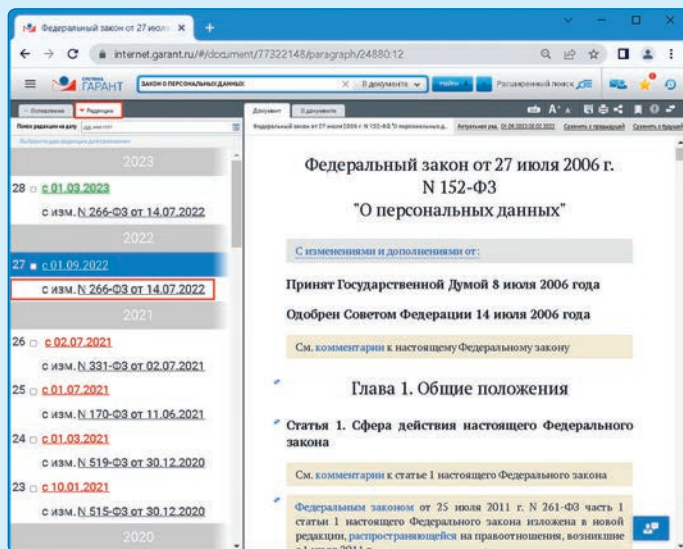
Федеральный закон от 27 июля ×

internet.garant.ru/#/document/77322148/paragraph/24880:12

ГАРАНТ

ЗАКОН О ПЕРСОНАЛЬНЫХ ДАННЫХ

В документе

Найти

Расширенный поиск

Похожие

Редакции

Поиск редакции на дату

Документ

О документе

Федеральный закон от 27 июля 2006 г. N 152-ФЗ "О персональных д...

Актуальная ред. 01.09.2022/28.02.2023

Сравнить с предыдущей

Сравнить с будущей

2023

28 ◻ с 01.03.2023

с изм. N 266-ФЗ от 14.07.2022

2022

27 ◼ с 01.09.2022

с изм. N 266-ФЗ от 14.07.2022

2021

26 ◻ с 02.07.2021

с изм. N 331-ФЗ от 02.07.2021

25 ◻ с 01.07.2021

с изм. N 170-ФЗ от 11.06.2021

24 ◻ с 01.03.2021

с изм. N 519-ФЗ от 30.12.2020

23 ◻ с 10.01.2021

с изм. N 515-ФЗ от 30.12.2020

2020

Федеральный закон от 27 июля 2006 г. N 152-ФЗ "О персональных данных"

С изменениями и дополнениями от:

Принят Государственной Думой 8 июля 2006 года

Одобрен Советом Федерации 14 июля 2006 года

См. комментарии к настоящему Федеральному закону

Глава 1. Общие положения

Статья 1. Сфера действия настоящего Федерального закона

См. комментарии к статье 1 настоящего Федерального закона

Федеральным законом от 25 июля 2011 г. N 261-ФЗ часть 1 статьи 1 настоящего Федерального закона изложена в новой редакции, распространяющейся на правоотношения, возникшие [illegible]